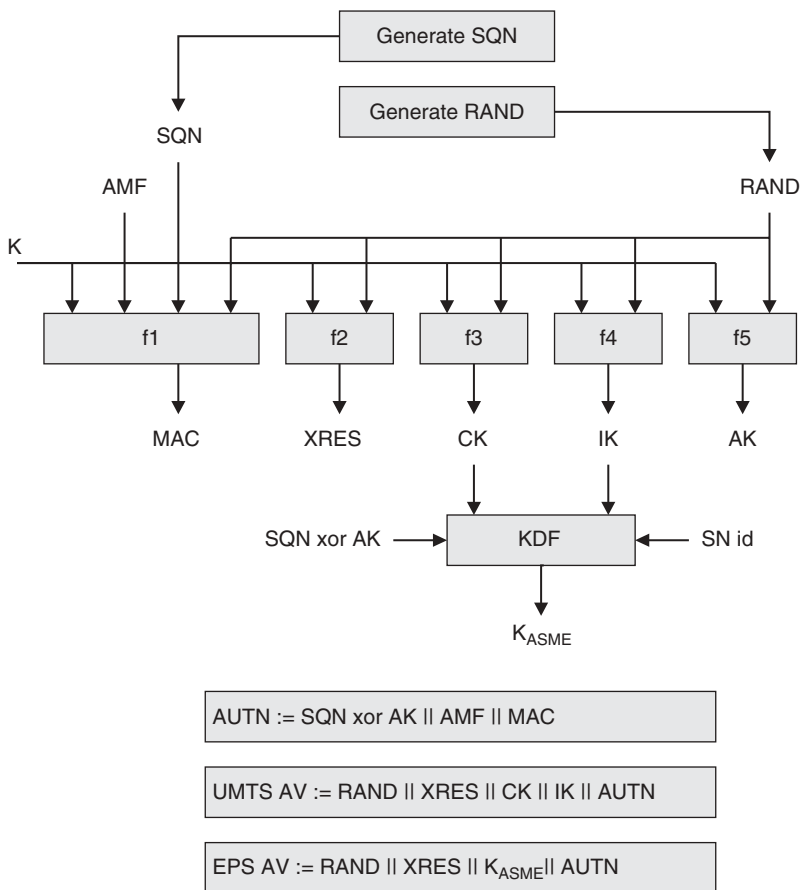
Generate SQN

Generate RAND

SQN

AMF

RAND

K

f1

f2

f3

f4

f5

MAC

XRES

CK

IK

AK

SQN xor AK

KDF

SN id

$K_{ASME}$

AUTN := SQN xor AK || AMF || MAC

UMTS AV := RAND || XRES || CK || IK || AUTN

EPS AV := RAND || XRES || $K_{ASME}$|| AUTN